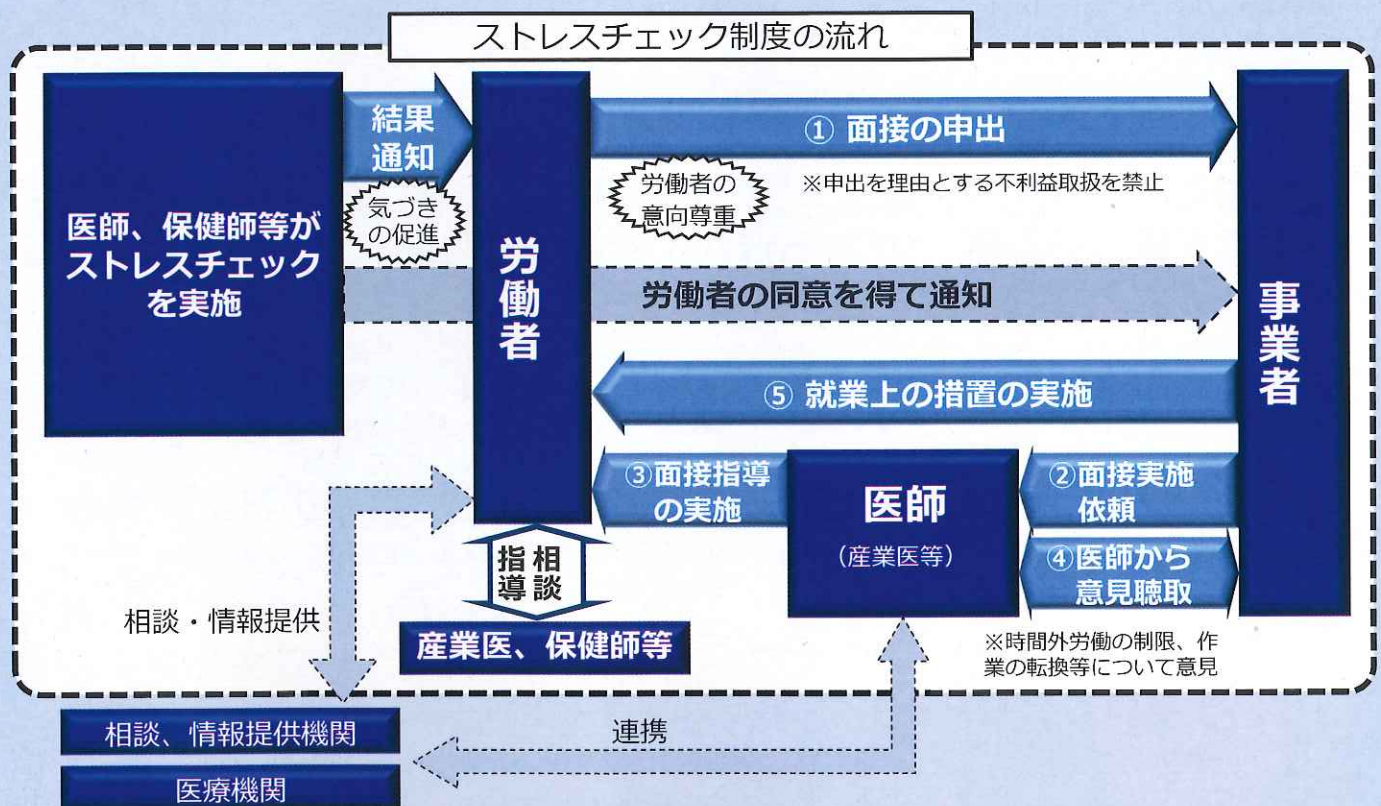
ストレスチェック制度の流れ

医師、保健師等がストレスチェックを実施

結果通知

気づきの促進

労働者

① 面接の申出

労働者の意向尊重

※申出を理由とする不利益取扱を禁止

労働者の同意を得て通知

事業者

⑤ 就業上の措置の実施

③面接指導の実施

医師

（産業医等）

②面接実施依頼

④医師から意見聴取

※時間外労働の制限、作業の転換等について意見

相談指導

産業医、保健師等

相談・情報提供

相談、情報提供機関

医療機関

連携